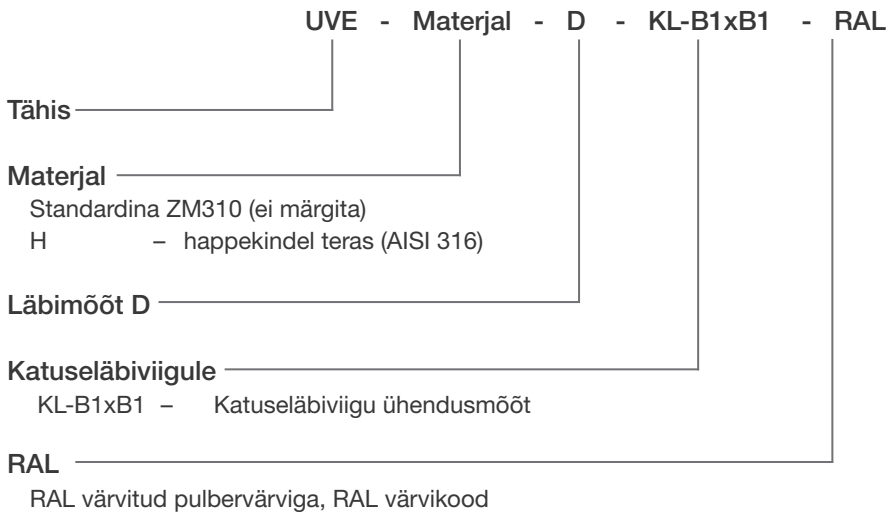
UVE - Materjal - D - KL-B1xB1 - RAL

Tähis

Materjal
Standardina ZM310 (ei märgita)
H – happekindel teras (AISI 316)

Läbimõõt D

Katuseläbiviigule
KL-B1xB1 – Katuseläbiviigu ühendusmõõt

RAL
RAL värvitud pulbervärviga, RAL värvikood